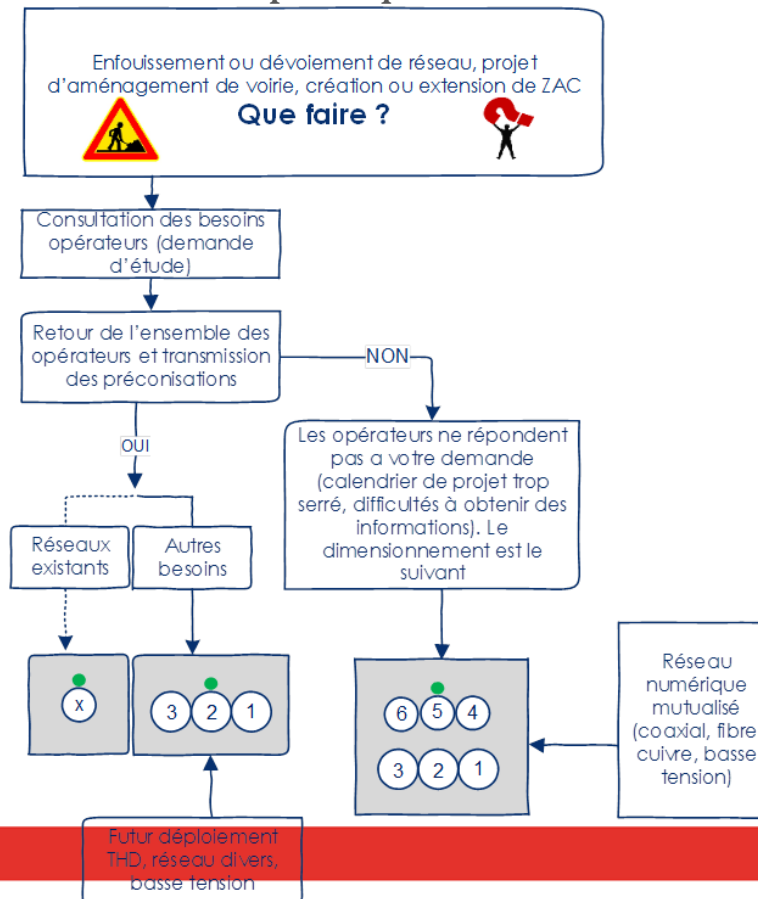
Enfouissement ou dévoiement de réseau, projet d'aménagement de voirie, création ou extension de ZAC
Que faire ?

Consultation des besoins opérateurs (demande d'étude)

Retour de l'ensemble des opérateurs et transmission des préconisations

NON

Les opérateurs ne répondent pas a votre demande (calendrier de projet trop serré, difficultés à obtenir des informations). Le dimensionnement est le suivant

OUI

Réseaux existants

Autres besoins

x

3 2 1

6 5 4
3 2 1

Réseau numérique mutualisé (coaxial, fibre cuivre, basse tension)

Futur déploiement THD, réseau divers, basse tension